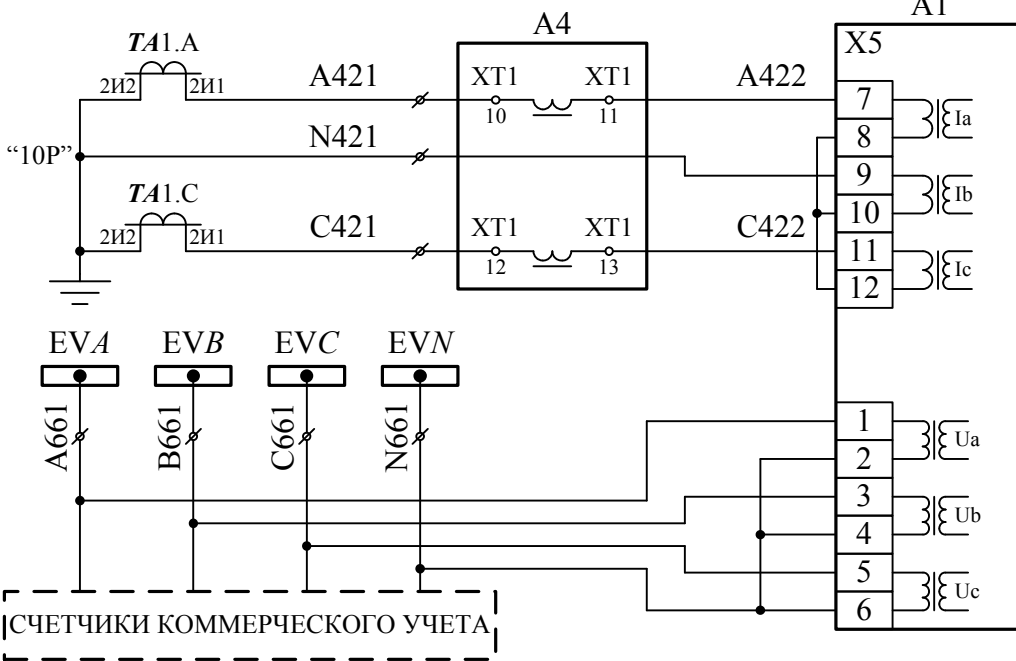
A4

A1

X5

TA1.A

2И2

2И1

A421

XT1

10

XT1

11

A422

7

8

Ia

"10P"

N421

9

Ib

TA1.C

2И2

2И1

C421

XT1

12

XT1

13

C422

10

11

12

Ic

EVA

EVB

EVC

EVN

A661

B661

C661

N661

1

2

Ua

3

4

Ub

5

6

Uc

СЧЕТЧИКИ КОММЕРЧЕСКОГО УЧЕТА